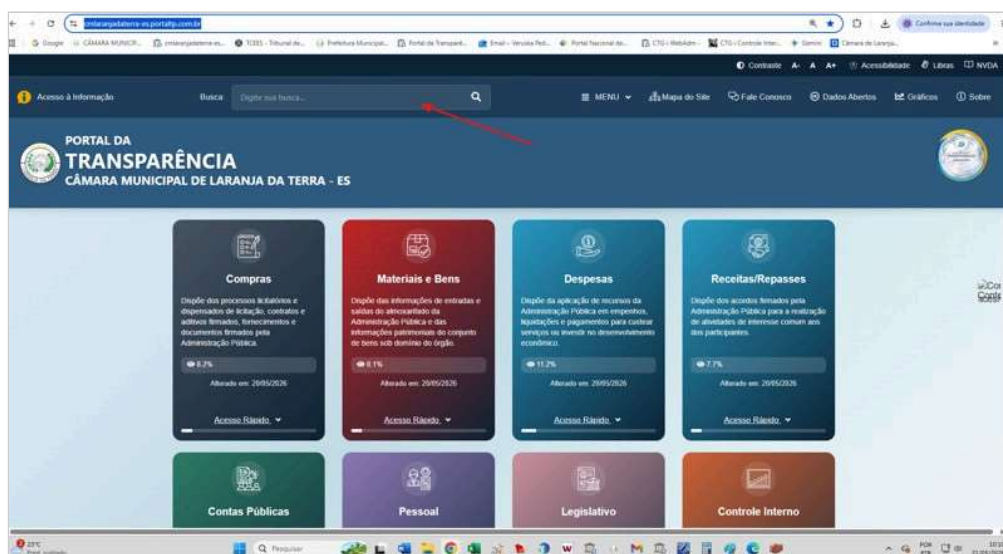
cmlaranjadaterra-es.portaltp.com.br

Confirme sua identidade

Google CÂMARA MUNICIP... cmlaranjadaterra-es... TCEES - Tribunal de... Prefeitura Municipal... Portal da Transparê... Email - Veruska Rol... Portal Nacional de... CTG | WebAdm CTG | Controle Inter... Gemini Câmara de Laranja...

Contraste A- A A+ Acessibilidade Libras NVDA

Acesso à Informação Busca Digite sua busca... MENU Mapa do Site Fale Conosco Dados Abertos Gráficos Sobre

PORTAL DA
TRANSPARÊNCIA
CÂMARA MUNICIPAL DE LARANJA DA TERRA - ES

Compras
Dispõe dos processos licitatórios e dispensados de licitação, contratos e aditivos firmados, fornecimentos e documentos firmados pela Administração Pública.
8.2%
Alterado em: 20/05/2026
Acesso Rápido

Materiais e Bens
Dispõe das informações de entradas e saídas do almoxarifado da Administração Pública e das informações patrimoniais do conjunto de bens sob domínio do órgão.
8.1%
Alterado em: 20/05/2026
Acesso Rápido

Despesas
Dispõe da aplicação de recursos da Administração Pública em empenhos, liquidações e pagamentos para custear serviços ou investir no desenvolvimento econômico.
11.2%
Alterado em: 20/05/2026
Acesso Rápido

Receitas/Repasses
Dispõe dos acordos firmados pela Administração Pública para a realização de atividades de interesse comum aos dos participantes.
7.7%
Alterado em: 20/05/2026
Acesso Rápido

Contas Públicas

Pessoal

Legislativo

Controle Interno

23°C
Pesquisar
POR